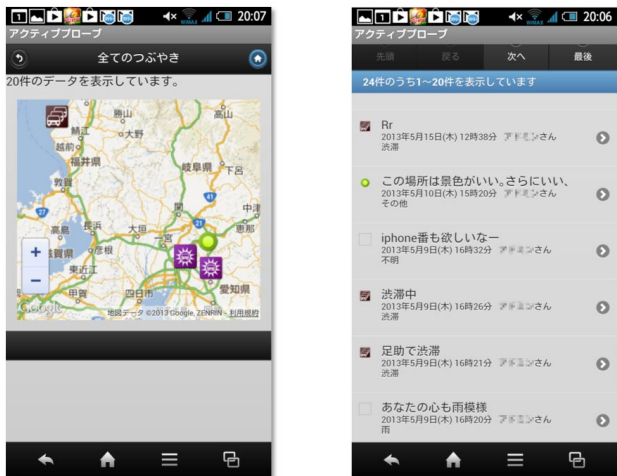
1 20:07
アクティブプローブ
全てのつぶやき
20件のデータを表示しています。

勝山
高山
鯖江
大野
越前
福井県
岐阜県
下呂
敦賀
中津
高島
大垣
豊田
滋賀県
彦根
東近江
甲賀
四日市
愛知県
Google
地図データ ©2013 Google, ZENRIN - 利用規約
+
−

20:06
アクティブプローブ
先頭
戻る
次へ
最後
24件のうち1〜20件を表示しています

Rr
2013年5月15日(木) 12時38分 アドミンさん
渋滞

この場所は景色がいい。さらにいい、
2013年5月10日(木) 15時20分 アドミンさん
その他

iphone番も欲しいなー
2013年5月9日(木) 16時32分 アドミンさん
不明

渋滞中
2013年5月9日(木) 16時26分 アドミンさん
渋滞

足助で渋滞
2013年5月9日(木) 16時21分 アドミンさん
渋滞

あなたの心も雨模様
2013年5月9日(木) 16時20分 アドミンさん
雨